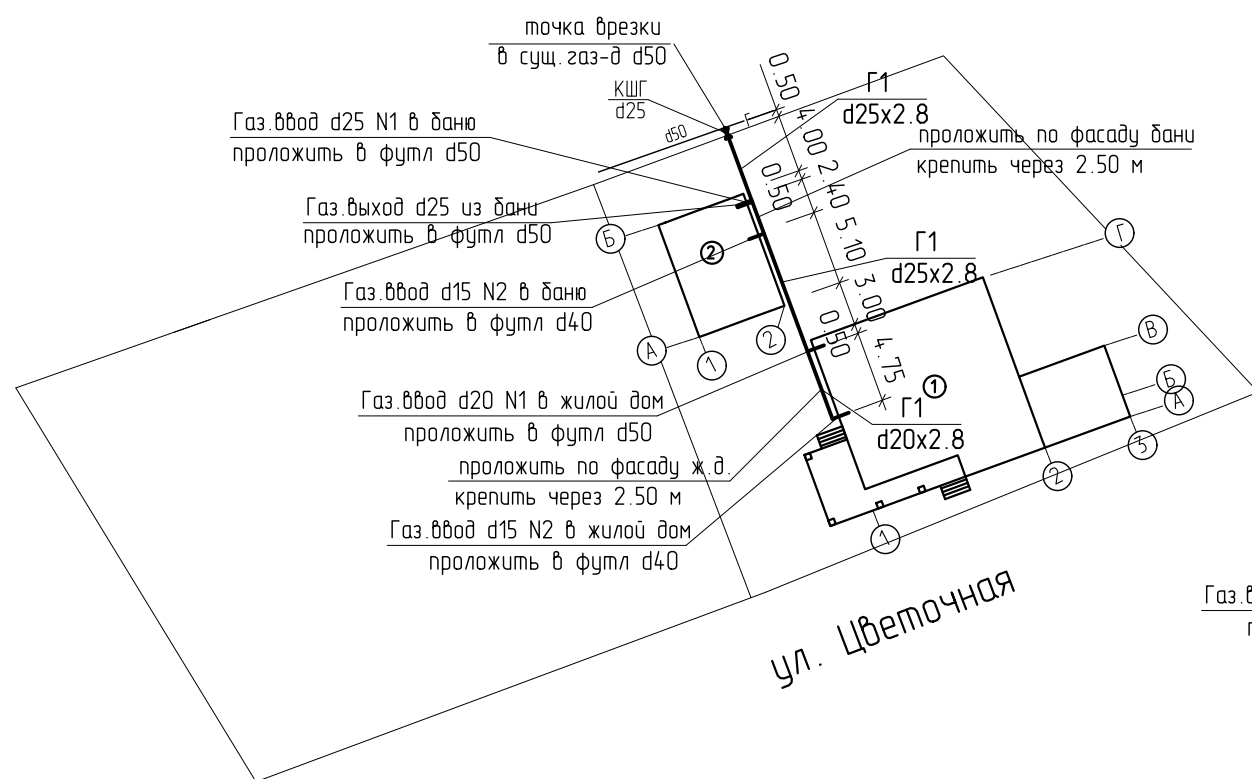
точка врезки
в сущ.газ-д d50

КШГ
d25

d50

Газ.ввод d25 N1 в баню
проложить в футл d50

Газ.выход d25 из бани
проложить в футл d50

Газ.ввод d15 N2 в баню
проложить в футл d40

Газ.ввод d20 N1 в жилой дом
проложить в футл d50

проложить по фасаду ж.д.
крепить через 2.50 м

Газ.ввод d15 N2 в жилой дом
проложить в футл d40

Г1
d25x2.8

проложить по фасаду бани
крепить через 2.50 м

0.50
4.00
2.40
0.50
5.10
3.00
0.50
4.75

Г1
d25x2.8

Г1
d20x2.8

Б
А
1
2
2
1
Г
В
Б
А
3
2
1

ул. Цветочная

Газ.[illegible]
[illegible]